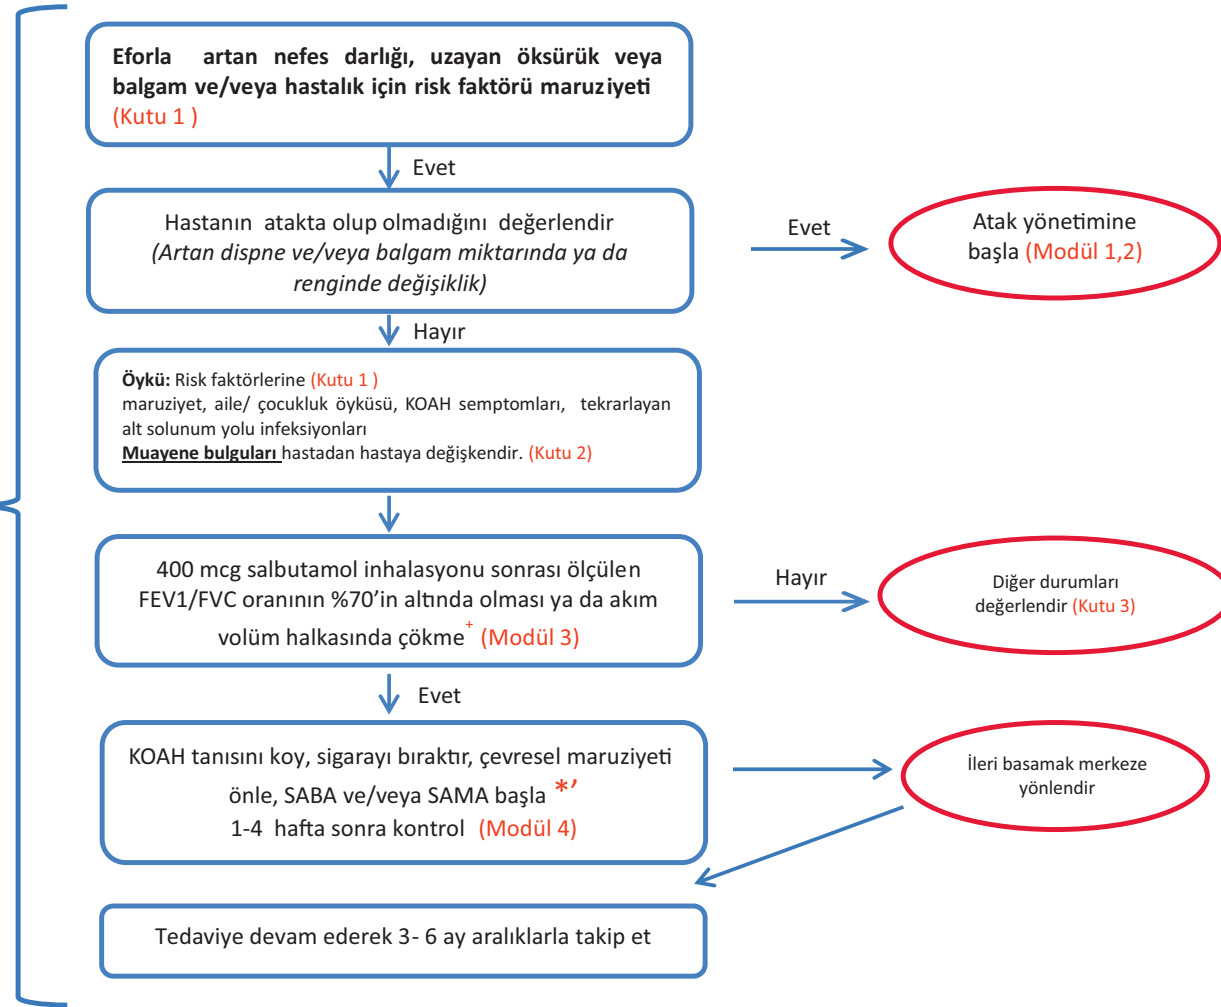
Eforla artan nefes darlığı, uzayan öksürük veya balgam ve/veya hastalık için risk faktörü maruziyeti (Kutu 1 )

Evet

Hastanın atakta olup olmadığını değerlendir (Artan dispne ve/veya balgam miktarında ya da renginde değişiklik)

Evet

Atak yönetimine başla (Modül 1,2)

Hayır

Öykü: Risk faktörlerine (Kutu 1 ) maruziyet, aile/ çocukluk öyküsü, KOAH semptomları, tekrarlayan alt solunum yolu infeksiyonları
Muayene bulguları hastadan hastaya değişkendir. (Kutu 2)

400 mcg salbutamol inhalasyonu sonrası ölçülen FEV1/FVC oranının %70'in altında olması ya da akım volüm halkasında çökme$^+$ (Modül 3)

Hayır

Diğer durumları değerlendir (Kutu 3)

Evet

KOAH tanısını koy, sigarayı bıraktır, çevresel maruziyeti önle, SABA ve/veya SAMA başla *'
1-4 hafta sonra kontrol (Modül 4)

İleri basamak merkeze yönlendir

Tedaviye devam ederek 3- 6 ay aralıklarla takip et